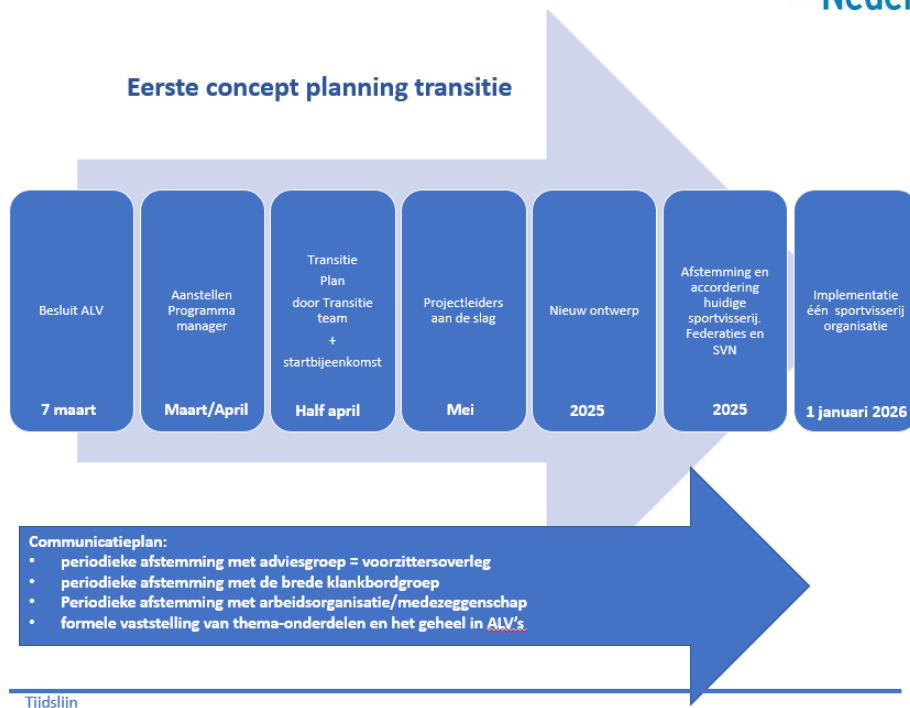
Neder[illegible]

Eerste concept planning transitie

Besluit ALV

7 maart

Aanstellen Programma manager

Maart/April

Transitie Plan door Transitie team + startbijeenkomst

Half april

Projectleiders aan de slag

Mei

Nieuw ontwerp

2025

Afstemming en accordering huidige sportvisserij. Federaties en SVN

2025

Implementatie één sportvisserij organisatie

1 januari 2026

Communicatieplan:
• periodieke afstemming met adviesgroep = voorzittersoverleg
• periodieke afstemming met de brede klankbordgroep
• Periodieke afstemming met arbeidsorganisatie/medezeggenschap
• formele vaststelling van thema-onderdelen en het geheel in ALV's

Tijdslijn